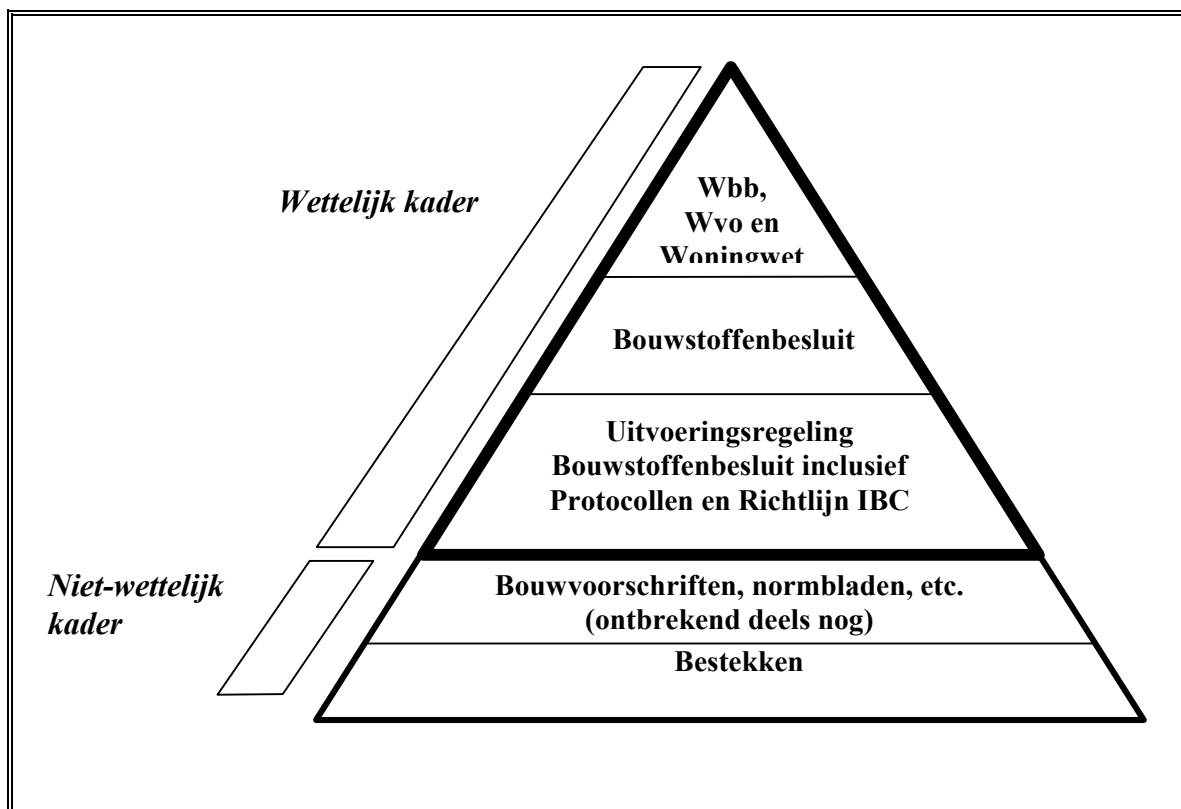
Wettelijk kader

Wbb,
Wvo en
Woningwet

Bouwstoffenbesluit

Uitvoeringsregeling
Bouwstoffenbesluit inclusief
Protocollen en Richtlijn IBC

Niet-wettelijk kader

Bouwvoorschriften, normbladen, etc.
(ontbrekend deels nog)

Bestekken